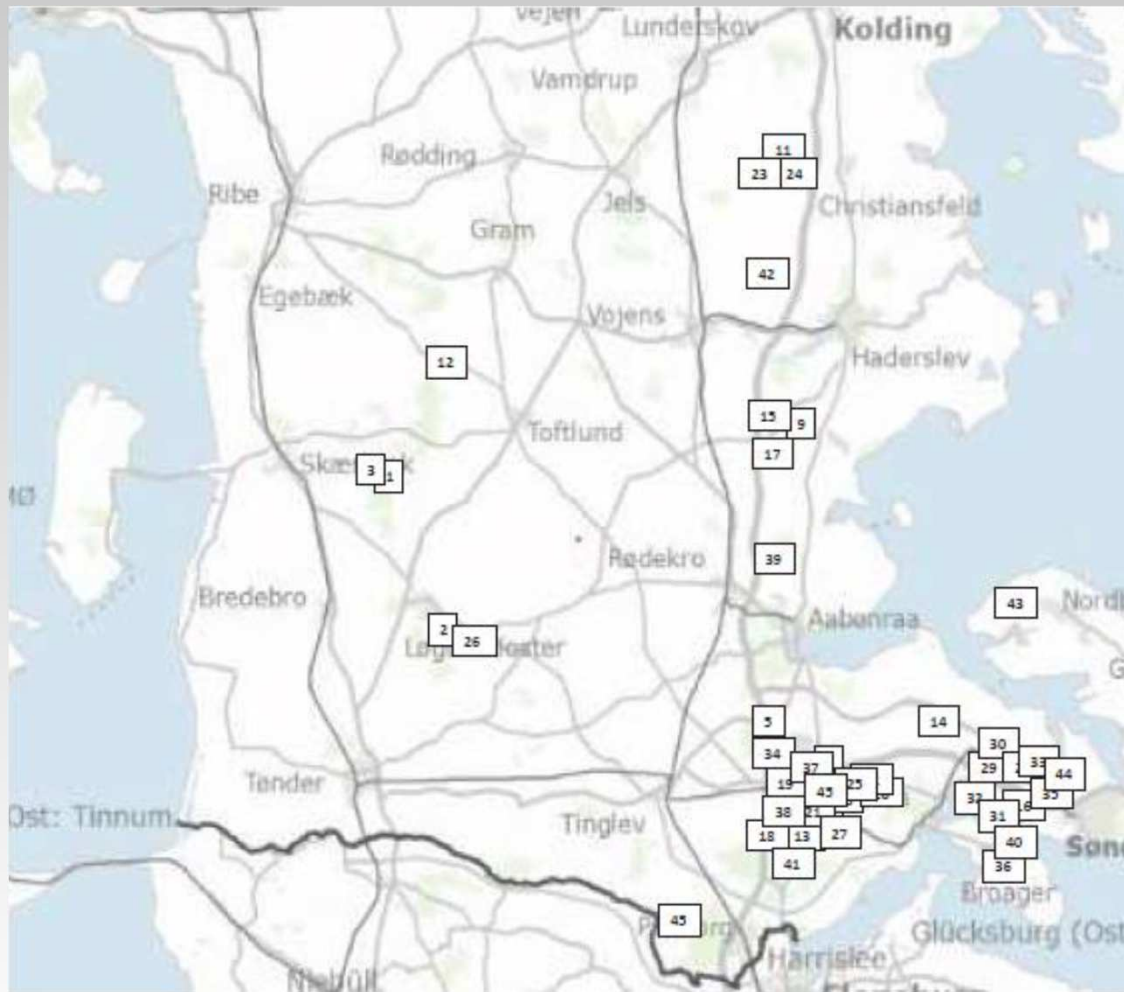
Vejen
Lunderskov
Kolding
Vamdrup
Rødding
11
23 24
Ribe
Jels
Christiansfeld
Gram
42
Egebæk
Vojens
Haderslev
12
15 9
Toftlund
17
Skæ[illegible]k
3 1
Mø
Rødekro
39
Bredebro
43
Nordi
2 26
Aabenraa
Lø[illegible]ster
G
5
14
34
30
37
29
33
44
19
45
25
32
35
Tønder
38
31
6
Ost: Tinnum
Tinglev
18
13
27
40
Søn
41
36
Broager
45
P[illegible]org
Glücksburg (Ost
Harrislee
Niebüll